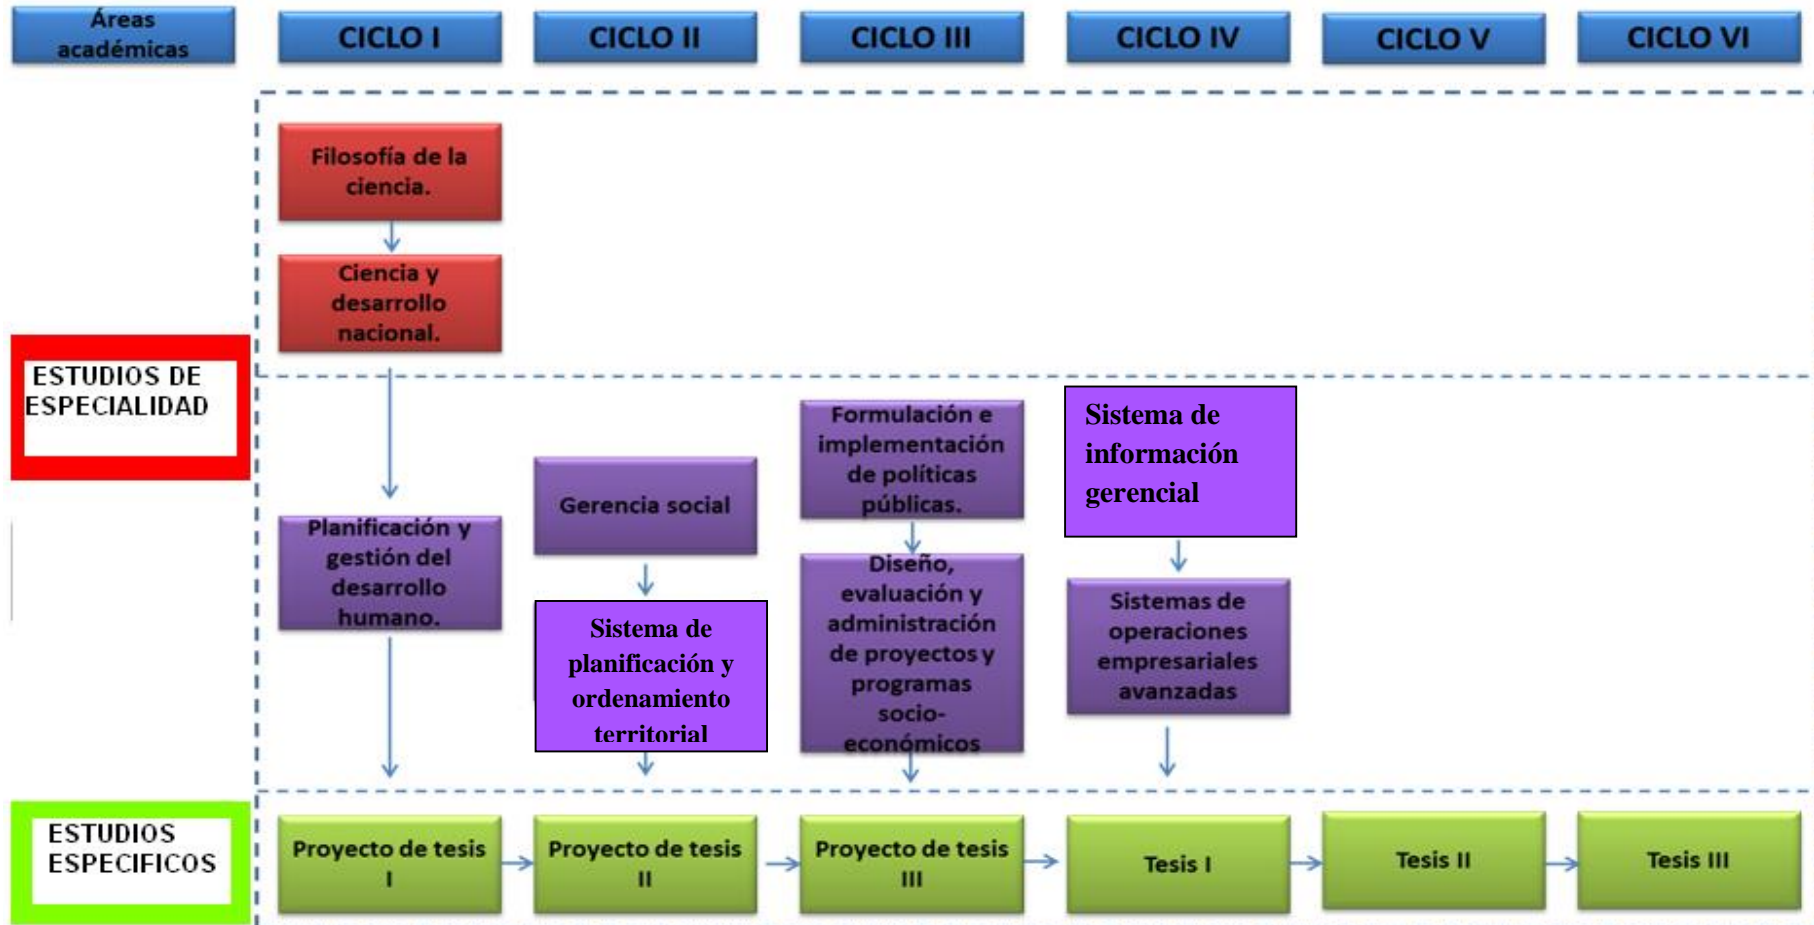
Áreas académicas

CICLO I

CICLO II

CICLO III

CICLO IV

CICLO V

CICLO VI

Filosofía de la ciencia.

Ciencia y desarrollo nacional.

ESTUDIOS DE ESPECIALIDAD

Planificación y gestión del desarrollo humano.

Gerencia social

Sistema de planificación y ordenamiento territorial

Formulación e implementación de políticas públicas.

Diseño, evaluación y administración de proyectos y programas socio-económicos

Sistema de información gerencial

Sistemas de operaciones empresariales avanzadas

ESTUDIOS ESPECIFICOS

Proyecto de tesis I

Proyecto de tesis II

Proyecto de tesis III

Tesis I

Tesis II

Tesis III